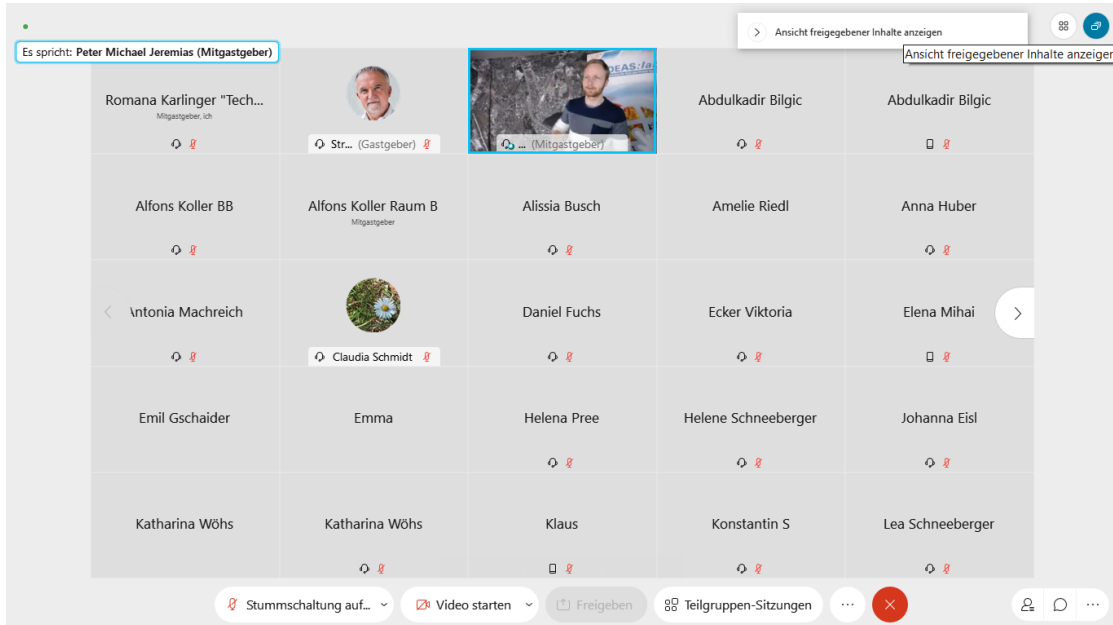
Es spricht: Peter Michael Jeremias (Mitgastgeber)

Ansicht freigegebener Inhalte anzeigen

Ansicht freigegebener Inhalte anzeigen

Romana Karlinger "Tech...
Mitgastgeber, ich

Str... (Gastgeber)

... (Mitgastgeber)

Abdulkadir Bilgic

Abdulkadir Bilgic

Alfons Koller BB

Alfons Koller Raum B
Mitgastgeber

Alissia Busch

Amelie Riedl

Anna Huber

Antonia Machreich

Claudia Schmidt

Daniel Fuchs

Ecker Viktoria

Elena Mihai

Emil Gschaider

Emma

Helena Pree

Helene Schneeberger

Johanna Eisl

Katharina Wöhs

Katharina Wöhs

Klaus

Konstantin S

Lea Schneeberger

Stummschaltung auf...

Video starten

Freigeben

Teilgruppen-Sitzungen

...

...